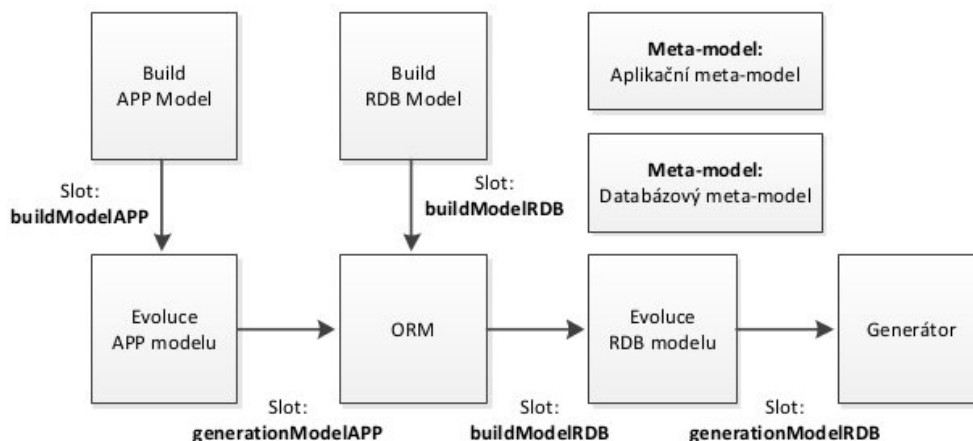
Build
APP Model

Build
RDB Model

**Meta-model:**
Aplikační meta-model

**Meta-model:**
Databázový meta-model

Slot:
**buildModelAPP**

Slot:
**buildModelRDB**

Evoluce
APP modelu

ORM

Evoluce
RDB modelu

Generátor

Slot:
**generationModelAPP**

Slot:
**buildModelRDB**

Slot:
**generationModelRDB**